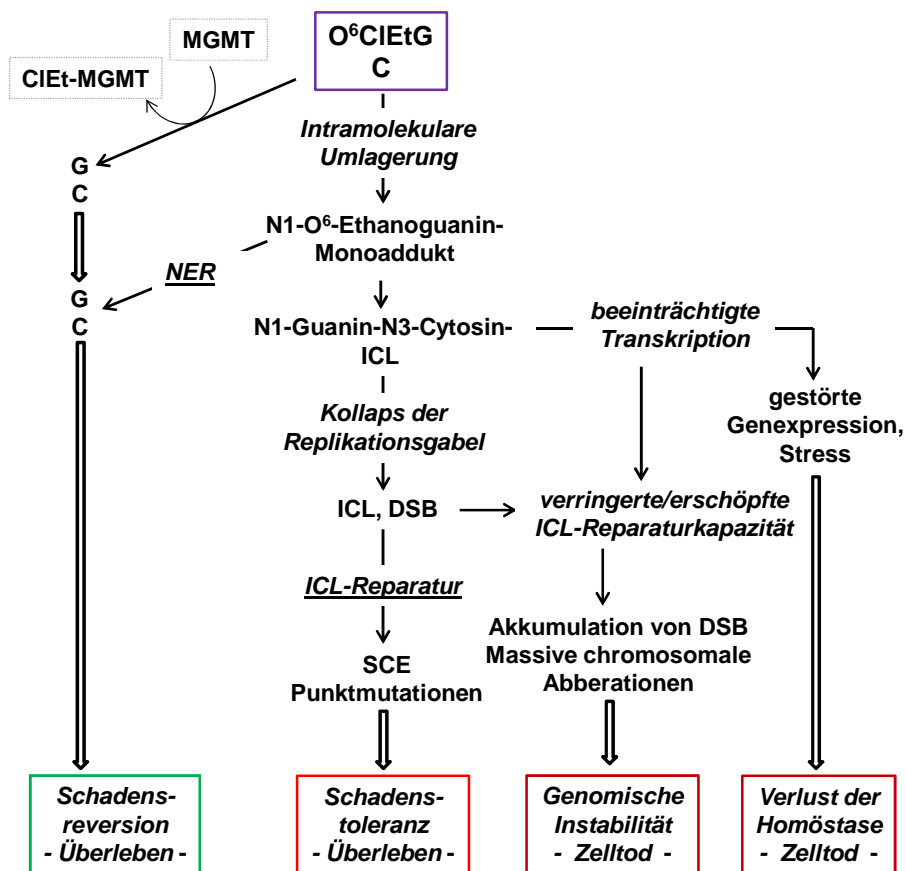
MGMT

ClEt-MGMT

O$^6$ClEtG
C

Intramolekulare Umlagerung

N1-O$^6$-Ethanoguanin-Monoaddukt

G
C

NER

G
C

N1-Guanin-N3-Cytosin-ICL

beeinträchtigte Transkription

gestörte Genexpression, Stress

Kollaps der Replikationsgabel

ICL, DSB

verringerte/erschöpfte ICL-Reparaturkapazität

ICL-Reparatur

Akkumulation von DSB
Massive chromosomale Abberationen

SCE
Punktmutationen

Schadens-reversion
- Überleben -

Schadens-toleranz
- Überleben -

Genomische Instabilität
- Zelltod -

Verlust der Homöstase
- Zelltod -